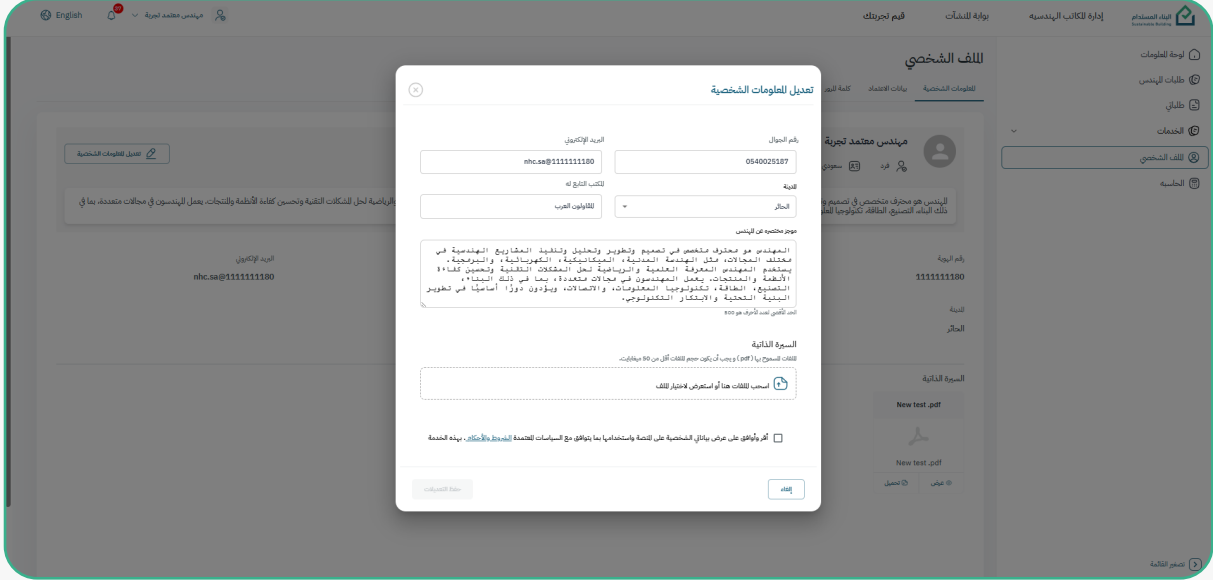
البناء المستدام
Sustainable Building

إدارة المكاتب الهندسية
بوابة المنشآت
قيم تجربتك

مهندس معتمد تجربة
English

لوحة المعلومات
طلبات المهندس
طلباتي
الخدمات
الملف الشخصي
الحاسبة

الملف الشخصي
المعلومات الشخصية
بيانات الاعتماد
كلمة المرور

مهندس معتمد تجربة
فرد
سعودي

تعديل المعلومات الشخصية

المهندس هو محترف متخصص في تصميم وتطوير وتنفيذ المشاريع الهندسية في مختلف المجالات

الرياضية لحل المشكلات التقنية وتحسين كفاءة الأنظمة والمنتجات. يعمل المهندسون في مجالات متعددة، بما في

رقم الهوية
1111111180

المدينة
الحائر

البريد الإلكتروني
nhc.sa@1111111180

السيرة الذاتية
New test .pdf
New test .pdf
عرض
تحميل

تعديل المعلومات الشخصية

رقم الجوال
0540025187

البريد الإلكتروني
nhc.sa@1111111180

المدينة
الحائر

المكتب التابع له
المقاولون العرب

موجز مختصره عن المهندس
المهندس هو محترف متخصص في تصميم وتطوير وتنفيذ المشاريع الهندسية في مختلف المجالات، مثل الهندسة المدنية، الميكانيكية، الكهربائية، والبرمجية. يستخدم المهندس المعرفة العلمية والرياضية لحل المشكلات التقنية وتحسين كفاءة الأنظمة والمنتجات. يعمل المهندسون في مجالات متعددة، بما في ذلك البناء، التصنيع، الطاقة، تكنولوجيا المعلومات، والاتصالات، ويؤدون دورًا أساسيًا في تطوير البنية التحتية والابتكار التكنولوجي.
الحد الأقصى لعدد الأحرف هو 500

السيرة الذاتية
الملفات المسموح بها ( pdf ) و يجب أن يكون حجم الملفات أقل من 50 ميغابايت.
اسحب الملفات هنا أو استعرض لاختيار الملف

أقر وأوافق على عرض بياناتي الشخصية على المنصة واستخدامها بما يتوافق مع السياسات المعتمدة الشروط والأحكام. بهذه الخدمة

إلغاء
حفظ التعديلات

تصغير القائمة